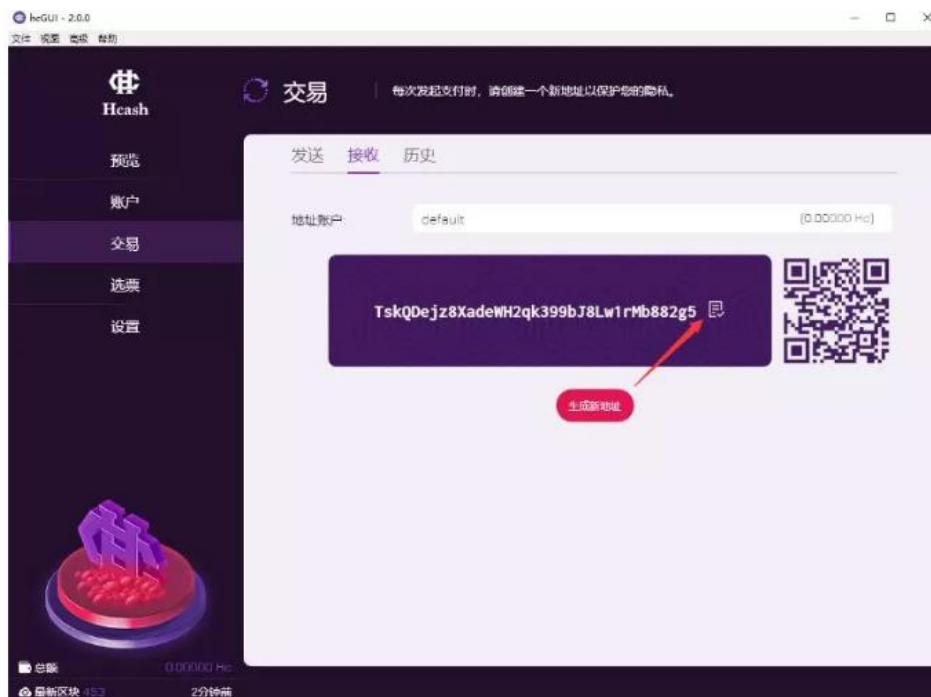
hcGUI - 2.0.0
文件 视图 高级 帮助

Hcash

预览
账户
交易
选票
设置

交易 每次发起支付时，请创建一个新地址以保护您的隐私。

发送 接收 历史

地址账户 default (0.00000 Hc)

TskQDejz8XadeWH2qk399bJ8Lw1rMb882g5

生成新地址

总额 0.00000 Hc
最新区块 453 2分钟前